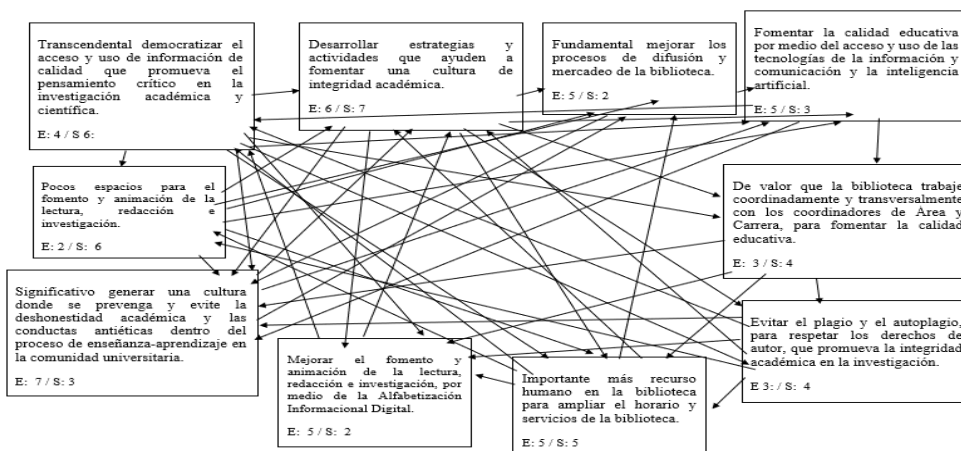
Transcendental democratizar el acceso y uso de información de calidad que promueva el pensamiento crítico en la investigación académica y científica.

E: 4 / S 6:

Desarrollar estrategias y actividades que ayuden a fomentar una cultura de integridad académica.

E: 6 / S: 7

Fundamental mejorar los procesos de difusión y mercadeo de la biblioteca.

E: 5 / S: 2

Fomentar la calidad educativa por medio del acceso y uso de las tecnologías de la información y comunicación y la inteligencia artificial.

E: 5 / S: 3

Pocos espacios para el fomento y animación de la lectura, redacción e investigación.

E: 2 / S: 6

De valor que la biblioteca trabaje coordinadamente y transversalmente con los coordinadores de Area y Carrera, para fomentar la calidad educativa.

E: 3 / S: 4

Significativo generar una cultura donde se prevenga y evite la deshonestidad académica y las conductas antiéticas dentro del proceso de enseñanza-aprendizaje en la comunidad universitaria.

E: 7 / S: 3

Evitar el plagio y el autoplagio, para respetar los derechos de autor, que promueva la integridad académica en la investigación.

E 3: / S: 4

Mejorar el fomento y animación de la lectura, redacción e investigación, por medio de la Alfabetización Informacional Digital.

E: 5 / S: 2

Importante más recurso humano en la biblioteca para ampliar el horario y servicios de la biblioteca.

E: 5 / S: 5